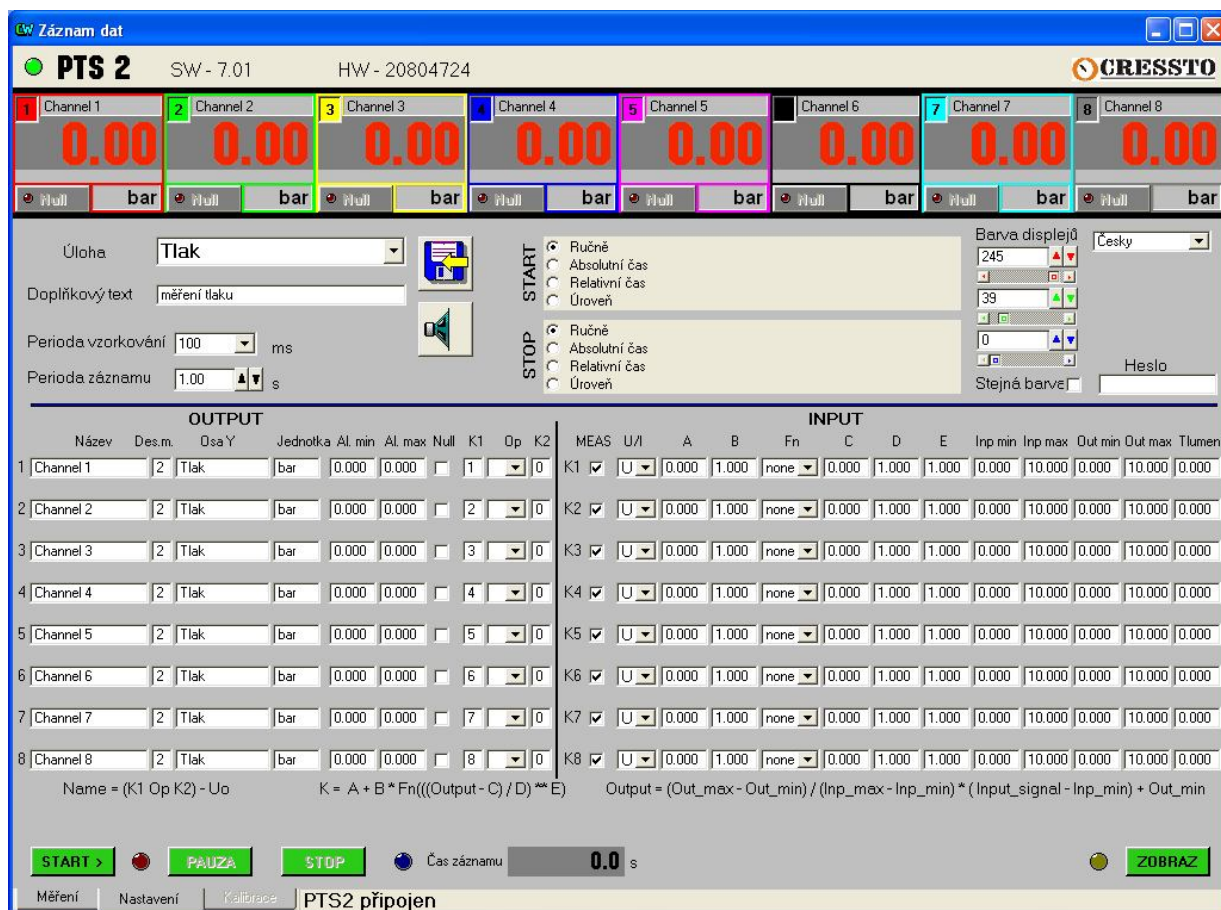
CW Záznam dat

PTS 2 SW - 7.01 HW - 20804724 CRESSTO

1 Channel 1 0.00 Null bar
2 Channel 2 0.00 Null bar
3 Channel 3 0.00 Null bar
4 Channel 4 0.00 Null bar
5 Channel 5 0.00 Null bar
Channel 6 0.00 Null bar
7 Channel 7 0.00 Null bar
8 Channel 8 0.00 Null bar

Úloha Tlak
Doplňkový text měření tlaku
Perioda vzorkování 100 ms
Perioda záznamu 1.00 s

START
Ručně
Absolutní čas
Relativní čas
Úroveň

STOP
Ručně
Absolutní čas
Relativní čas
Úroveň

Barva displejů
245
39
0
Stejná barva
Česky
Heslo

OUTPUT

INPUT

| | Název | Des.m. | Osa Y | Jednotka | Al. min | Al. max | Null | K1 | Op | K2 | MEAS | U/I | A | B | Fn | C | D | E | Inp min | Inp max | Out min | Out max | Tlumen |
|---|---|---|---|---|---|---|---|---|---|---|---|---|---|---|---|---|---|---|---|---|---|---|---|
| 1 | Channel 1 | 2 | Tlak | bar | 0.000 | 0.000 | | 1 | | 0 | K1 | U | 0.000 | 1.000 | none | 0.000 | 1.000 | 1.000 | 0.000 | 10.000 | 0.000 | 10.000 | 0.000 |
| 2 | Channel 2 | 2 | Tlak | bar | 0.000 | 0.000 | | 2 | | 0 | K2 | U | 0.000 | 1.000 | none | 0.000 | 1.000 | 1.000 | 0.000 | 10.000 | 0.000 | 10.000 | 0.000 |
| 3 | Channel 3 | 2 | Tlak | bar | 0.000 | 0.000 | | 3 | | 0 | K3 | U | 0.000 | 1.000 | none | 0.000 | 1.000 | 1.000 | 0.000 | 10.000 | 0.000 | 10.000 | 0.000 |
| 4 | Channel 4 | 2 | Tlak | bar | 0.000 | 0.000 | | 4 | | 0 | K4 | U | 0.000 | 1.000 | none | 0.000 | 1.000 | 1.000 | 0.000 | 10.000 | 0.000 | 10.000 | 0.000 |
| 5 | Channel 5 | 2 | Tlak | bar | 0.000 | 0.000 | | 5 | | 0 | K5 | U | 0.000 | 1.000 | none | 0.000 | 1.000 | 1.000 | 0.000 | 10.000 | 0.000 | 10.000 | 0.000 |
| 6 | Channel 6 | 2 | Tlak | bar | 0.000 | 0.000 | | 6 | | 0 | K6 | U | 0.000 | 1.000 | none | 0.000 | 1.000 | 1.000 | 0.000 | 10.000 | 0.000 | 10.000 | 0.000 |
| 7 | Channel 7 | 2 | Tlak | bar | 0.000 | 0.000 | | 7 | | 0 | K7 | U | 0.000 | 1.000 | none | 0.000 | 1.000 | 1.000 | 0.000 | 10.000 | 0.000 | 10.000 | 0.000 |
| 8 | Channel 8 | 2 | Tlak | bar | 0.000 | 0.000 | | 8 | | 0 | K8 | U | 0.000 | 1.000 | none | 0.000 | 1.000 | 1.000 | 0.000 | 10.000 | 0.000 | 10.000 | 0.000 |

Name = (K1 Op K2) - Uo K = A + B * Fn(((Output - C) / D) ** E) Output = (Out_max - Out_min) / (Inp_max - Inp_min) * ( Input_signal - Inp_min) + Out_min

START > PAUZA STOP Čas záznamu 0.0 s ZOBRAZ

Měření Nastavení Kalibrace PTS2 připojen